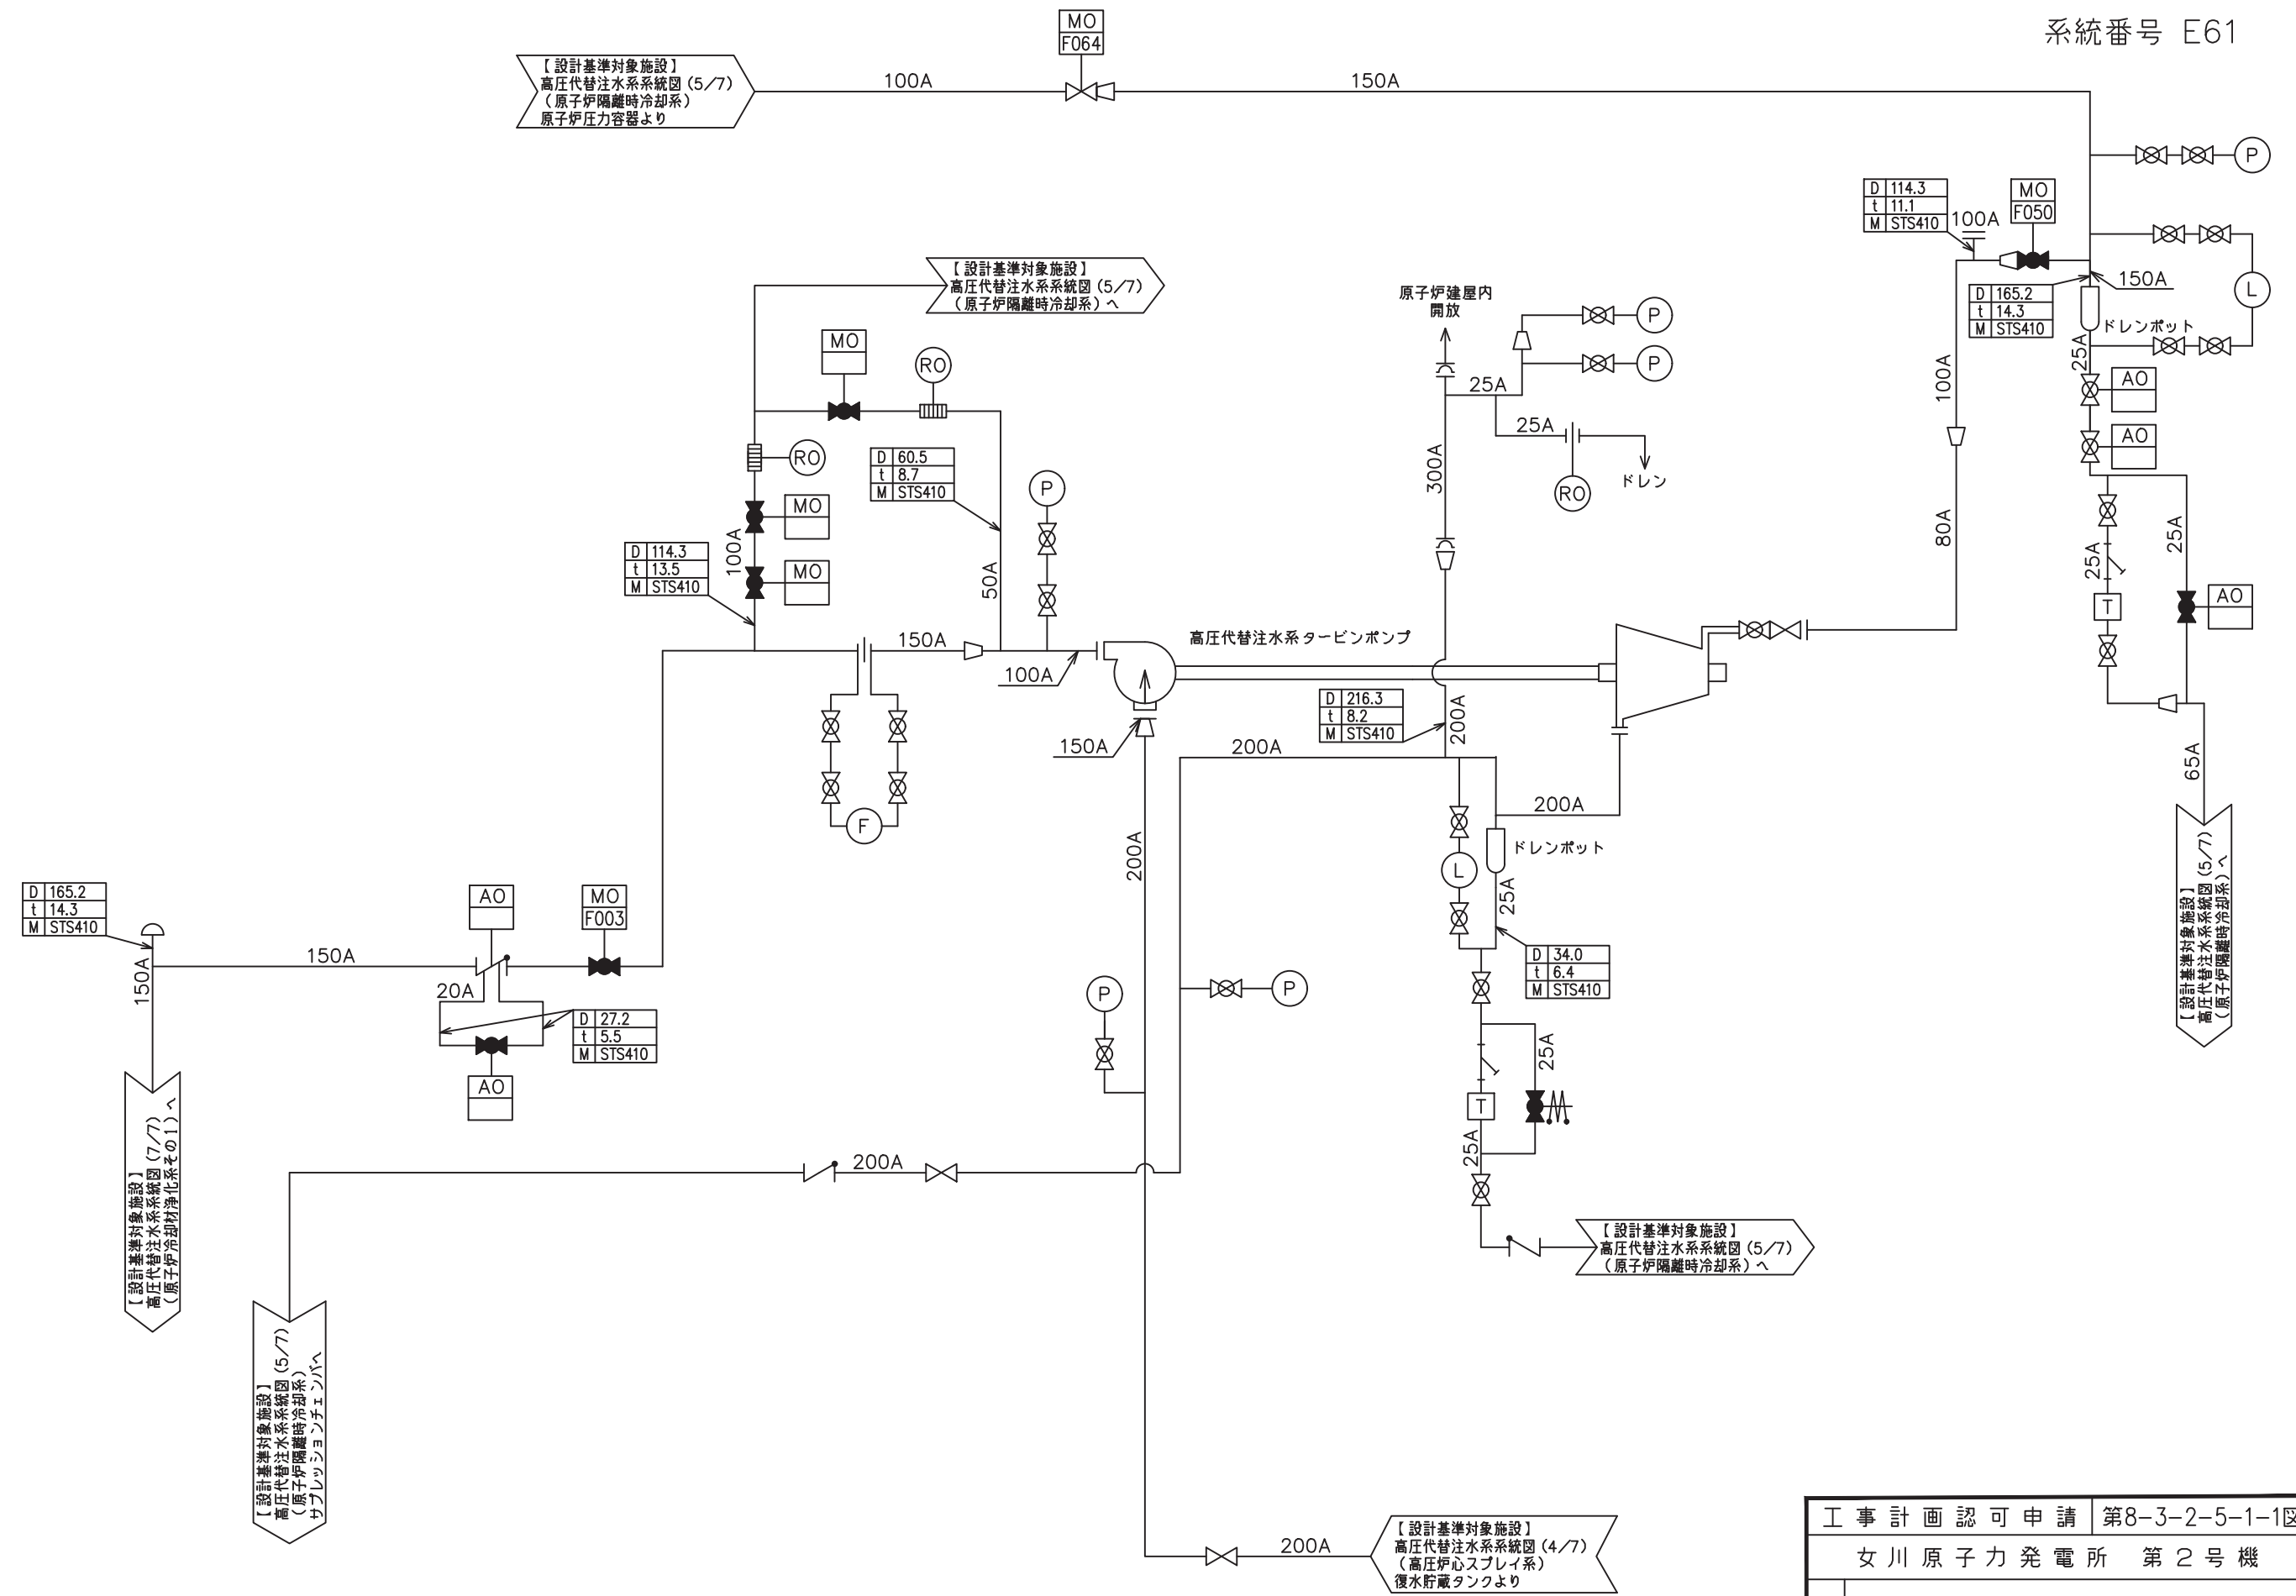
系統番号 E61

MO
F064

【設計基準対象施設】
高圧代替注水系系統図（5/7）
（原子炉隔離時冷却系）
原子炉圧力容器より

100A

150A

P

D | 114.3
t | 11.1
M | STS410

100A

MO
F050

150A

D | 165.2
t | 14.3
M | STS410

L

ドレンポット

25A

AO

AO

100A

80A

25A

25A

T

AO

65A

【設計基準対象施設】
高圧代替注水系系統図（5/7）
（原子炉隔離時冷却系）へ

原子炉建屋内
開放

25A

P

P

25A

RO

ドレン

300A

高圧代替注水系タービンポンプ

D | 216.3
t | 8.2
M | STS410

200A

200A

200A

ドレンポット

L

25A

D | 34.0
t | 6.4
M | STS410

25A

T

25A

【設計基準対象施設】
高圧代替注水系系統図（5/7）
（原子炉隔離時冷却系）へ

【設計基準対象施設】
高圧代替注水系系統図（5/7）
（原子炉隔離時冷却系）へ

MO

RO

RO

D | 60.5
t | 8.7
M | STS410

MO

MO

100A

50A

P

D | 114.3
t | 13.5
M | STS410

150A

100A

F

150A

200A

P

P

P

D | 165.2
t | 14.3
M | STS410

150A

150A

AO

MO
F003

20A

D | 27.2
t | 5.5
M | STS410

AO

【設計基準対象施設】
高圧代替注水系系統図（7/7）
（原子炉冷却材浄化系その1）へ

200A

【設計基準対象施設】
高圧代替注水系系統図（5/7）
（原子炉隔離時冷却系）
サプレッションチェンバへ

200A

【設計基準対象施設】
高圧代替注水系系統図（4/7）
（高圧炉心スプレイ系）
復水貯蔵タンクより

| 工事計画認可申請 | 第8-3-2-5-1-1図 |
|---|---|
| 女川原子力発電所　第2号機 | |